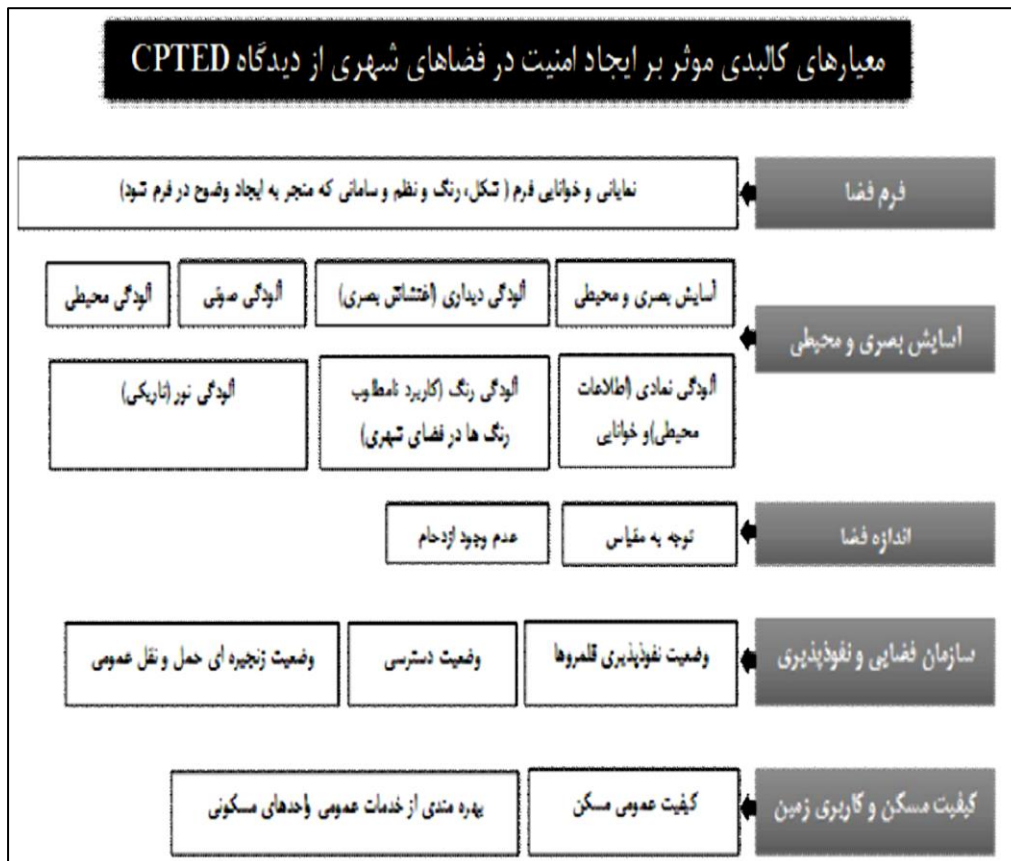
معیارهای کالبدی موثر بر ایجاد امنیت در فضاهای شهری از دیدگاه CPTED

فرم فضا

نمایانی و خوانایی فرم ( شکل، رنگ و نظم و سامانی که منجر به ایجاد وضوح در فرم شود)

آسایش بصری و محیطی

آسایش بصری و محیطی

آلودگی دیداری (اغتشاش بصری)

آلودگی صوتی

آلودگی محیطی

آلودگی نمادی (اطلاعات محیطی)و خوانایی

آلودگی رنگ (کاربرد نامطلوب رنگ ها در فضای شهری)

آلودگی نور(تاریکی)

اندازه فضا

توجه به مقیاس

عدم وجود ازدحام

سازمان فضایی و نفوذپذیری

وضعیت نفوذپذیری قلمروها

وضعیت دسترسی

وضعیت زنجیره ای حمل و نقل عمومی

کیفیت مسکن و کاربری زمین

کیفیت عمومی مسکن

بهره مندی از خدمات عمومی واحدهای مسکونی